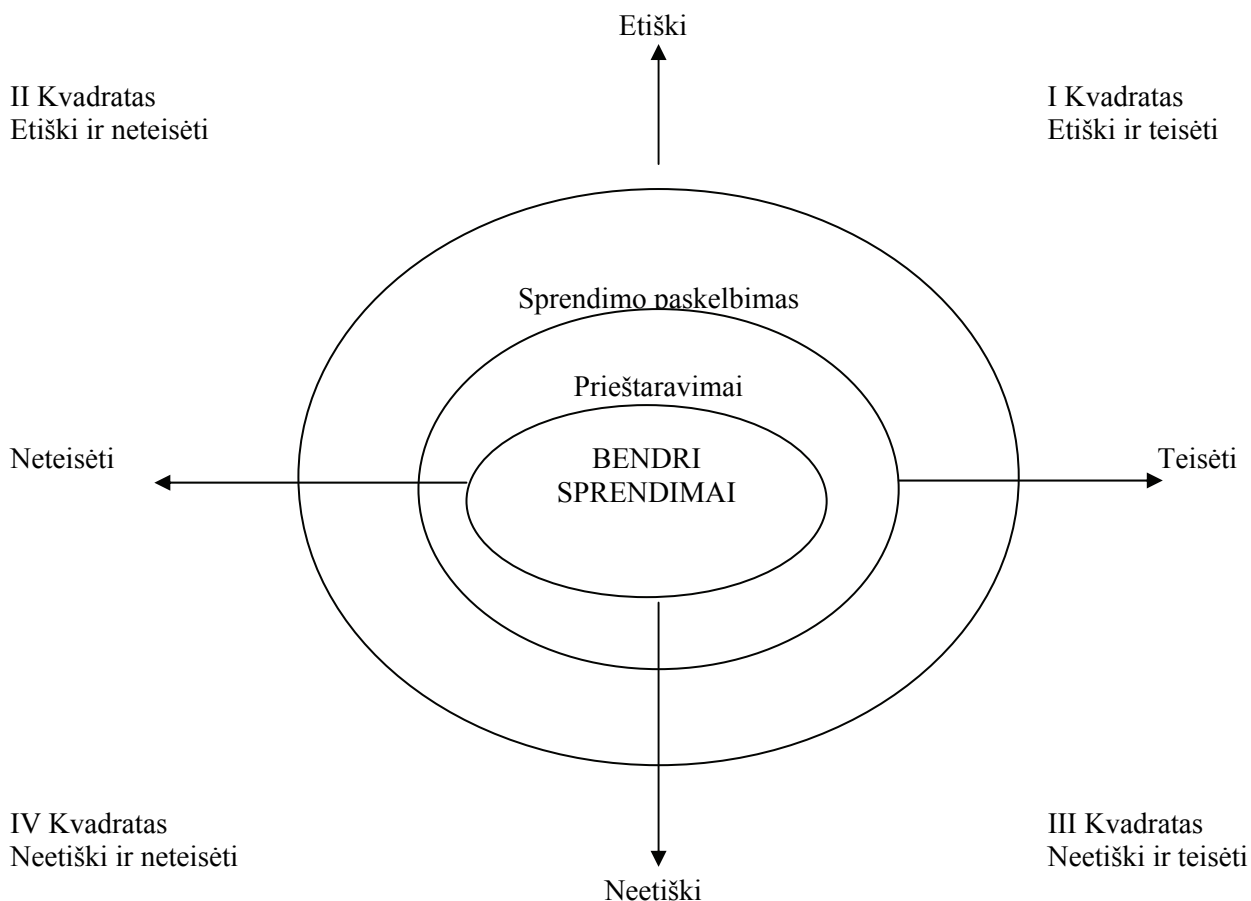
Etiški

II Kvadratas
Etiški ir neteisėti

I Kvadratas
Etiški ir teisėti

Sprendimo paskelbimas

Prieštaravimai

Neteisėti

BENDRI SPRENDIMAI

Teisėti

IV Kvadratas
Neetiški ir neteisėti

III Kvadratas
Neetiški ir teisėti

Neetiški